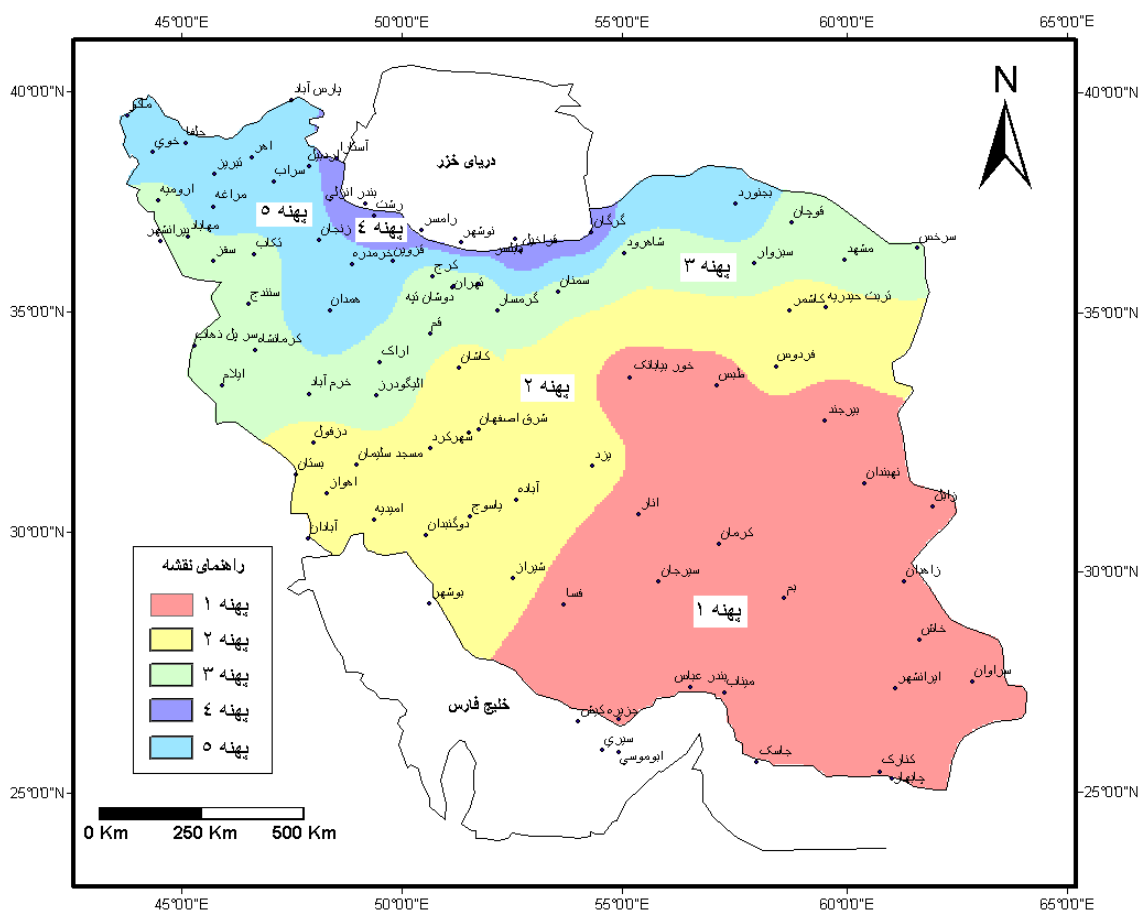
45°0'0"E 50°0'0"E 55°0'0"E 60°0'0"E 65°0'0"E

40°0'0"N
35°0'0"N
30°0'0"N
25°0'0"N

N

دریای خزر

پارس آباد
ماکو
جلفا
خوی
اهر
تبریز
آستارا
اردبیل
سراب
ارومیه
مراغه
مهاباد
پیرانشهر
بندر انزلی
رشت
رامسر
نوشهر
بابلسر
قراخیل
گرگان
بجنورد
قوچان
پهنه ۵
پهنه ۴
زنجان
تکاب
سقز
قزوین
خرمدره
کرج
تهران
شاهرود
سبزوار
مشهد
سرخس
پهنه ۳
سنندج
همدان
دوشان تپه
گرمسار
سمنان
تربت حیدریه
کاشمر
کرمانشاه
سر پل ذهاب
قم
اراک
کاشان
خور بیابانک
طبس
فردوس
ایلام
خرم آباد
الیگودرز
پهنه ۲
دزفول
شرق اصفهان
شهرکرد
مسجد سلیمان
بیرجند
بستان
یزد
نهبندان
اهواز
آباده
زابل
امیدیه
یاسوج
انار
آبادان
دوگنبدان
کرمان
شیراز
سیرجان
زاهدان
بم
فسا
بوشهر
پهنه ۱
خاش
بندر عباس
میناب
سراوان
ایرانشهر
خلیج فارس
جزیره کیش
سیری
ابوموسی
جاسک
کنارک
چابهار

راهنمای نقشه
پهنه ۱
پهنه ۲
پهنه ۳
پهنه ۴
پهنه ۵

0 Km 250 Km 500 Km